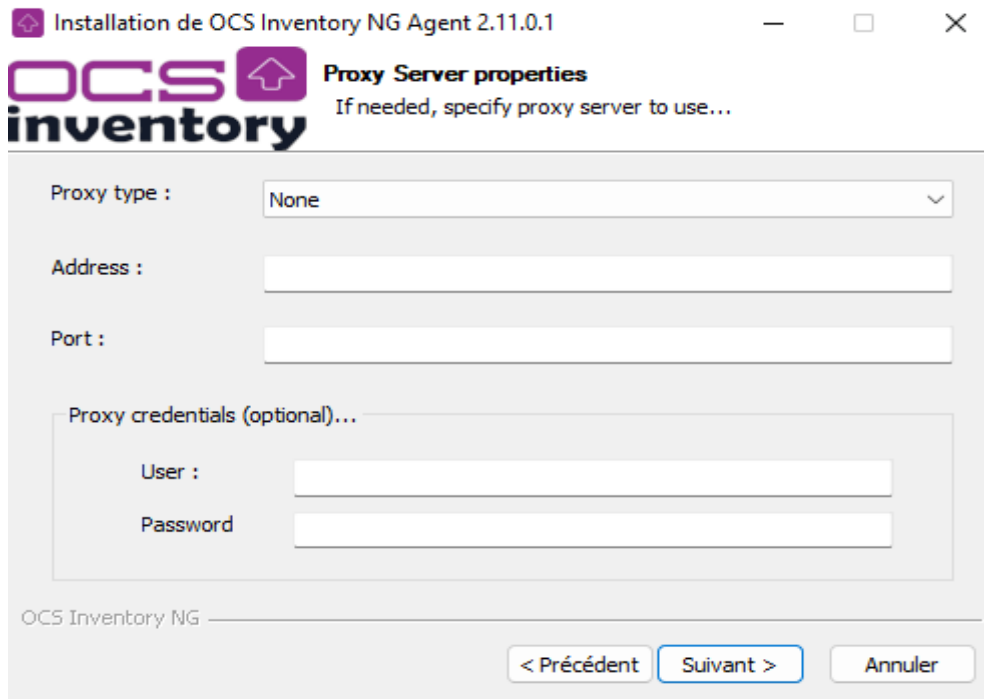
Installation de OCS Inventory NG Agent 2.11.0.1

OCS inventory

Proxy Server properties
If needed, specify proxy server to use...

Proxy type : None

Address :

Port :

Proxy credentials (optional)...

User :

Password

OCS Inventory NG

< Précédent
Suivant >
Annuler